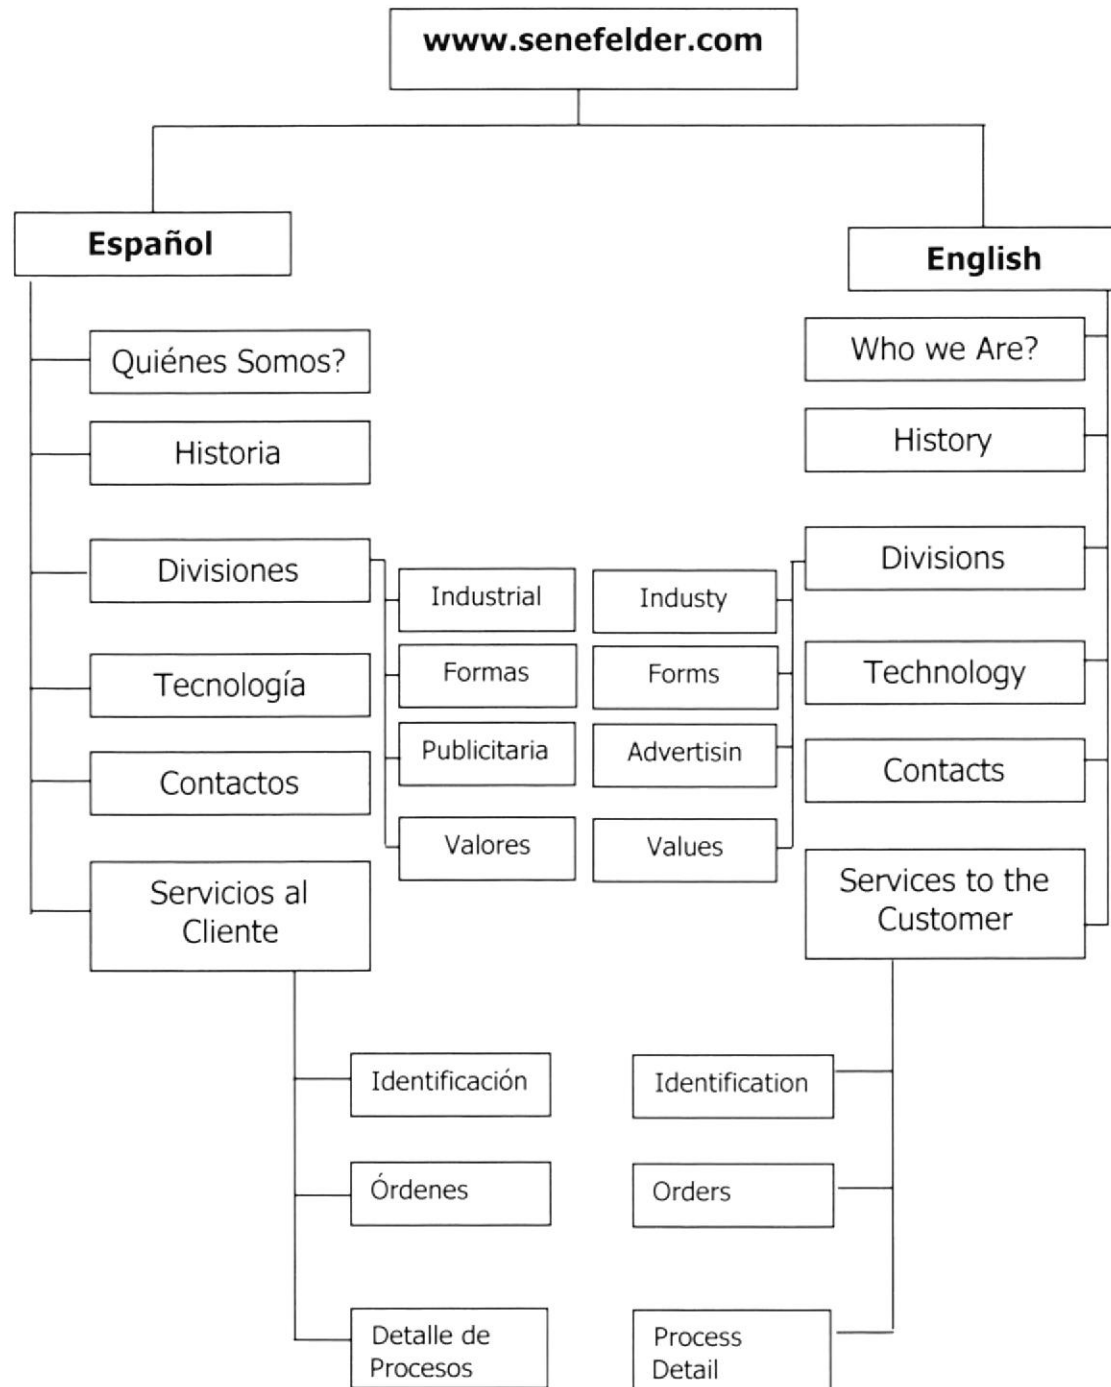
www.senefelder.com

Español

Quiénes Somos?

Historia

Divisiones

Tecnología

Contactos

Servicios al Cliente

Industrial

Formas

Publicitaria

Valores

Identificación

Órdenes

Detalle de Procesos

English

Who we Are?

History

Divisions

Technology

Contacts

Services to the Customer

Industy

Forms

Advertisin

Values

Identification

Orders

Process Detail